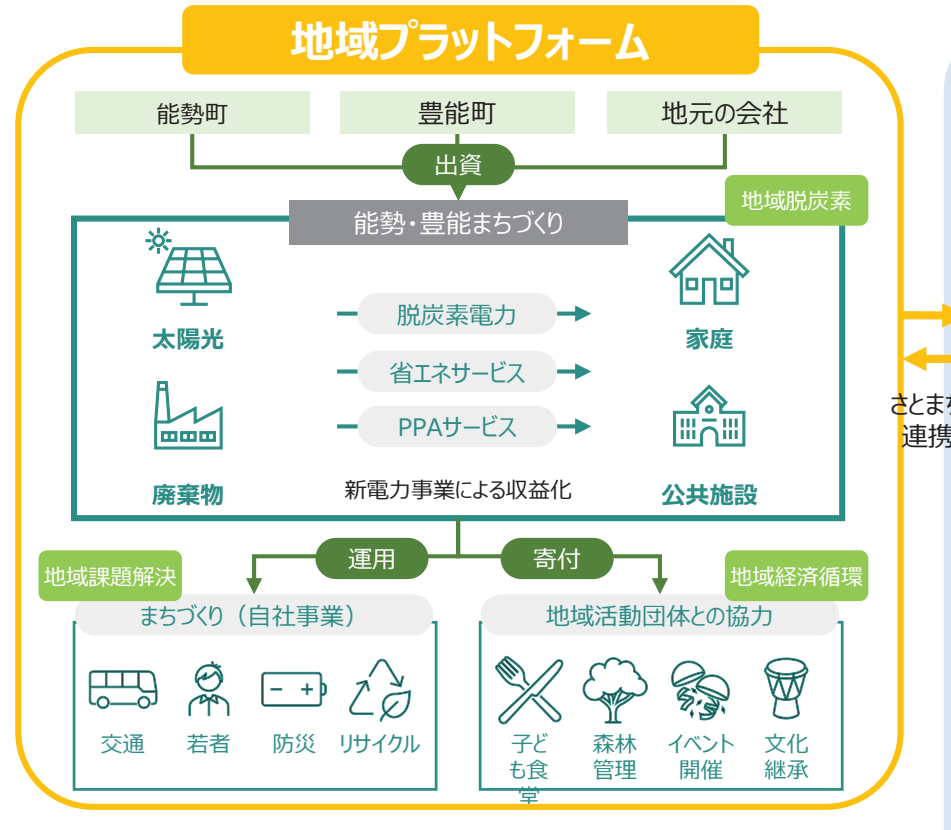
地域プラットフォーム

能勢町

豊能町

地元の会社

出資

能勢・豊能まちづくり

地域脱炭素

太陽光

脱炭素電力

省エネサービス

PPAサービス

家庭

廃棄物

新電力事業による収益化

公共施設

さとま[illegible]
連携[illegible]

運用

寄付

地域課題解決

地域経済循環

まちづくり（自社事業）

地域活動団体との協力

交通

若者

防災

リサイクル

子ども食堂

森林管理

イベント開催

文化継承